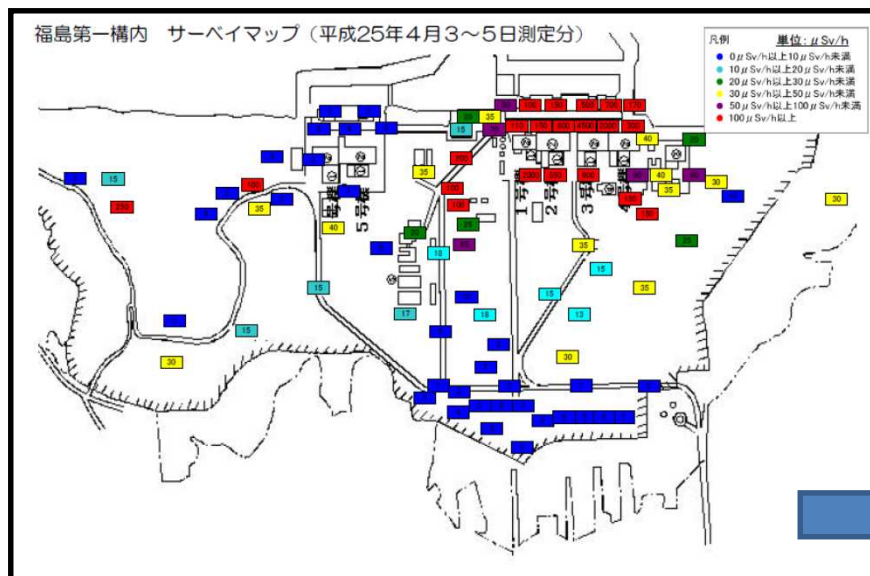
福島第一構内　サーベイマップ（平成25年4月3～5日測定分）

凡例　単位：$\mu$Sv/h
0$\mu$Sv/h以上10$\mu$Sv/h未満
10$\mu$Sv/h以上20$\mu$Sv/h未満
20$\mu$Sv/h以上30$\mu$Sv/h未満
30$\mu$Sv/h以上50$\mu$Sv/h未満
50$\mu$Sv/h以上100$\mu$Sv/h未満
100$\mu$Sv/h以上

6号機
5号機
1号機
2号機
3号機
4号機

15
270
100
35
40
15
15
30
35
30
100
100
15
35
20
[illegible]
1000
500
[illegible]
40
25
40
35
30
30
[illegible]
35
25
15
18
15
35
17
18
13
30